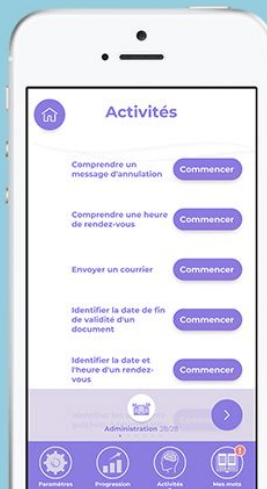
Activités

Comprendre un message d'annulation
Commencer

Comprendre une heure de rendez-vous
Commencer

Envoyer un courrier
Commencer

Identifier la date de fin de validité d'un document
Commencer

Identifier la date et l'heure d'un rendez-vous
Commencer

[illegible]

Administration 28/28

Paramètres
Progression
Activités
Mes mots
1